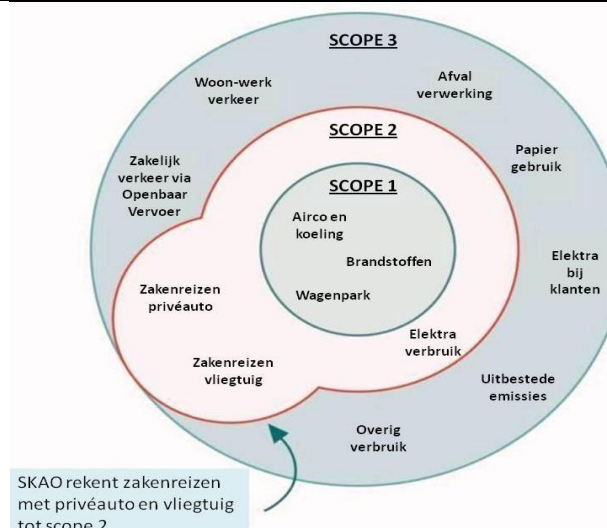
SCOPE 3

Woon-werk verkeer

Afval verwerking

SCOPE 2

Zakelijk verkeer via Openbaar Vervoer

Papier gebruik

SCOPE 1

Airco en koeling

Brandstoffen

Wagenpark

Elektra bij klanten

Zakenreizen privéauto

Elektra verbruik

Zakenreizen vliegtuig

Uitbestede emissies

Overig verbruik

SKAO rekent zakenreizen met privéauto en vliegtuig tot scope 2